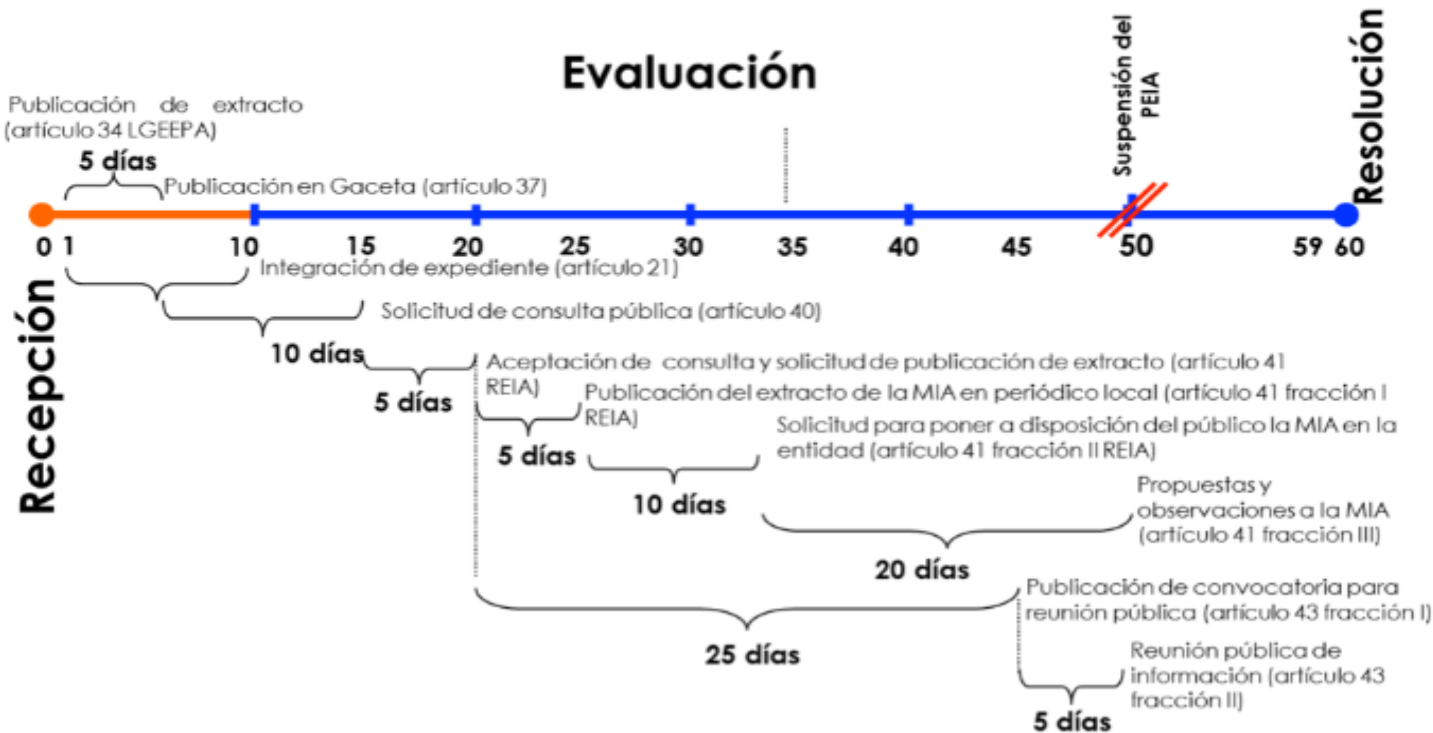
Evaluación

Suspensión del PEIA

Resolución

Publicación de extracto (artículo 34 LGEEPA)

5 días

Publicación en Gaceta (artículo 37)

0 1 10 15 20 25 30 35 40 45 50 59 60

Recepción

Integración de expediente (artículo 21)

Solicitud de consulta pública (artículo 40)

10 días

Aceptación de consulta y solicitud de publicación de extracto (artículo 41 REIA)

5 días

Publicación del extracto de la MIA en periódico local (artículo 41 fracción I REIA)

5 días

Solicitud para poner a disposición del público la MIA en la entidad (artículo 41 fracción II REIA)

10 días

Propuestas y observaciones a la MIA (artículo 41 fracción III)

20 días

Publicación de convocatoria para reunión pública (artículo 43 fracción I)

25 días

Reunión pública de información (artículo 43 fracción II)

5 días